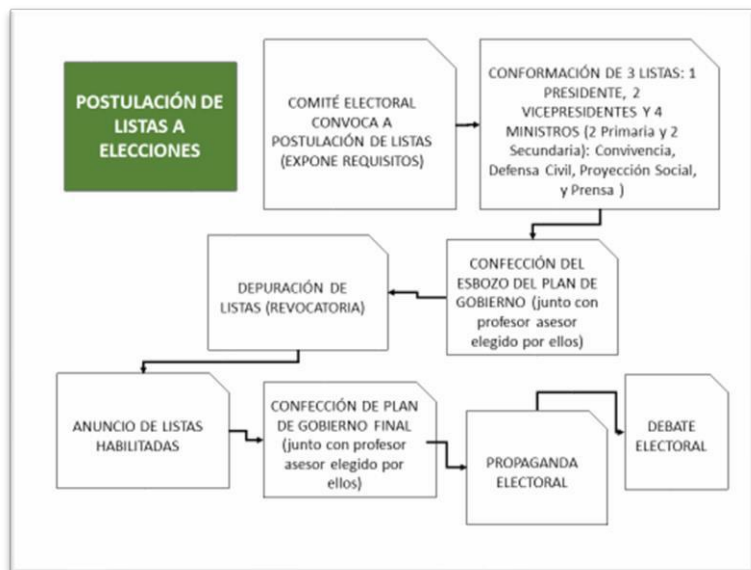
POSTULACIÓN DE LISTAS A ELECCIONES

COMITÉ ELECTORAL CONVOCA A POSTULACIÓN DE LISTAS (EXPONE REQUISITOS)

CONFORMACIÓN DE 3 LISTAS: 1 PRESIDENTE, 2 VICEPRESIDENTES Y 4 MINISTROS (2 Primaria y 2 Secundaria): Convivencia, Defensa Civil, Proyección Social, y Prensa )

CONFECCIÓN DEL ESBOZO DEL PLAN DE GOBIERNO (junto con profesor asesor elegido por ellos)

DEPURACIÓN DE LISTAS (REVOCATORIA)

ANUNCIO DE LISTAS HABILITADAS

CONFECCIÓN DE PLAN DE GOBIERNO FINAL (junto con profesor asesor elegido por ellos)

PROPAGANDA ELECTORAL

DEBATE ELECTORAL